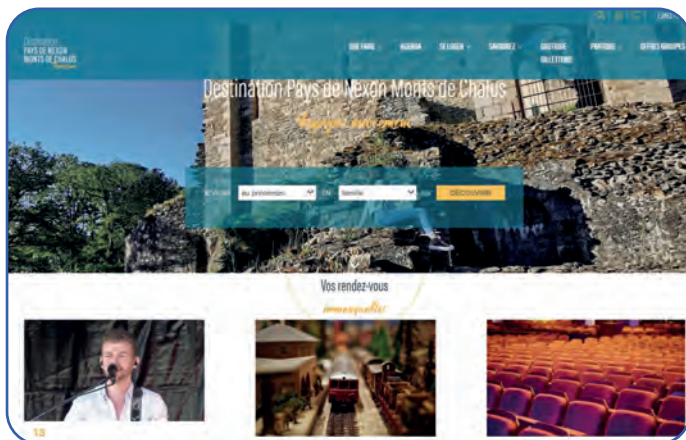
Destination
PAYS DE NEXON
MONTS DE CHALUS
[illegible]

QUE FAIRE · AGENDA · SE LOGER · SAVOUREZ · BOUTIQUE SOUVENIRS · PRATIQUE · OFFRES GROUPES

Destination Pays de Nexon Monts de Chalus
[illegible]

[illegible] au printemps EN famille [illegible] DÉCOUVRIR

Vos rendez-vous
immanquables